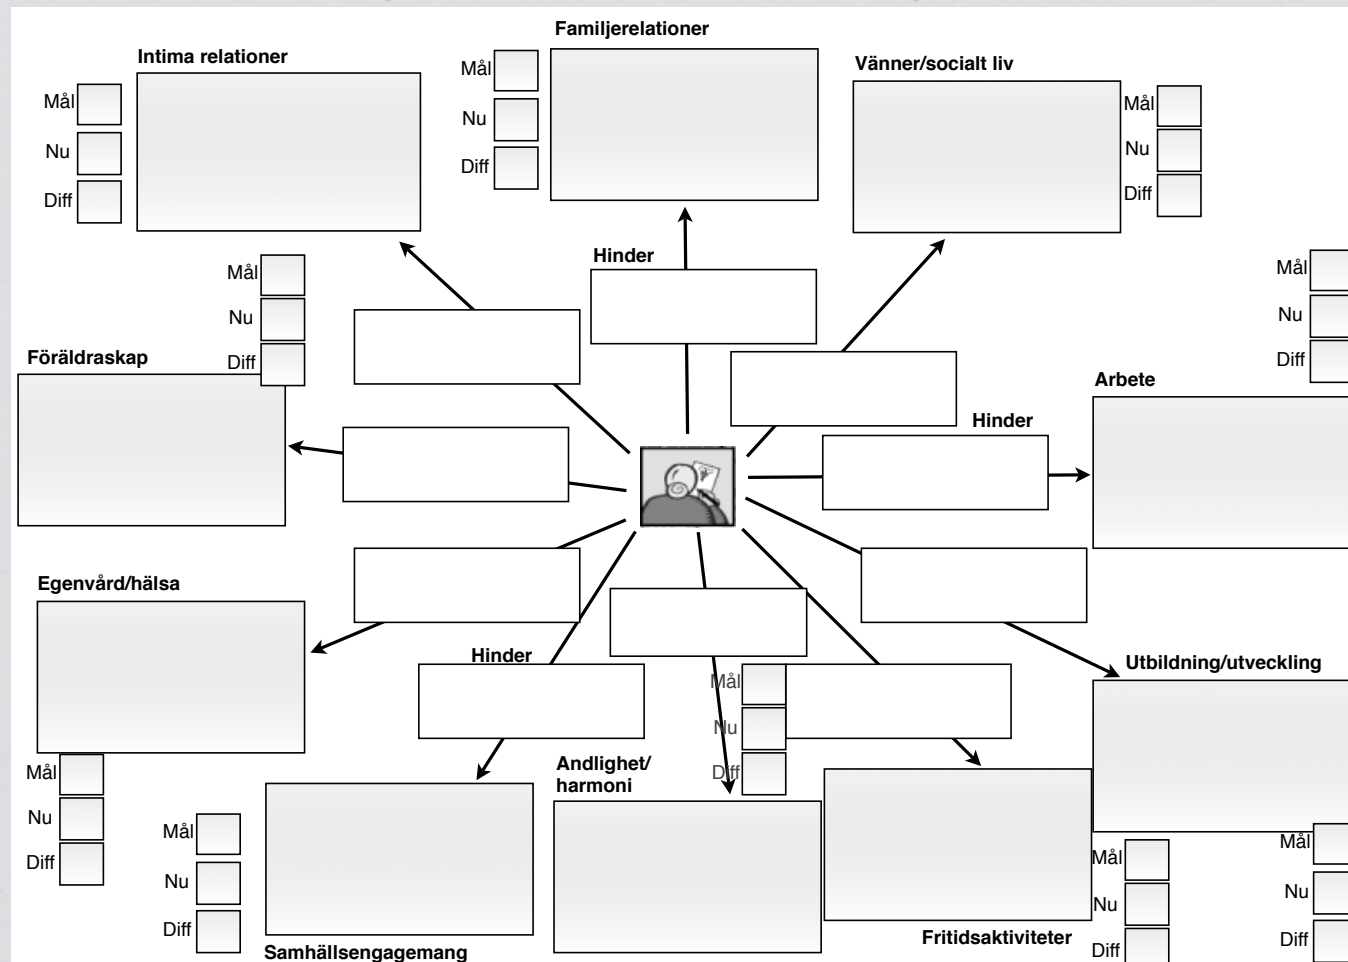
Intima relationer
Mål
Nu
Diff

Familjerelationer
Mål
Nu
Diff

Vänner/socialt liv
Mål
Nu
Diff

Hinder

Mål
Nu
Diff
Föräldraskap

Mål
Nu
Diff
Arbete

Hinder

Egenvård/hälsa

Hinder

Mål
Nu
Diff

Utbildning/utveckling

Mål
Nu
Diff

Mål
Nu
Diff

Andlighet/ harmoni

Samhällsengagemang

Mål
Nu
Diff

Fritidsaktiviteter

Mål
Nu
Diff